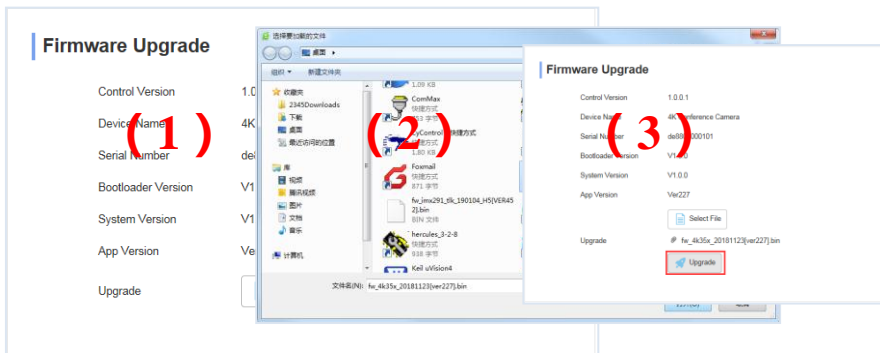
Firmware Upgrade

Control Version 1.0

Device Name 4K

Serial Number de

Bootloader Version V1

System Version V1

App Version Ve

Upgrade

(1)

选择要加载的文件

桌面 ▸

组织 ▾ 新建文件夹

收藏夹
2345Downloads
下载
桌面
最近访问的位置

库
视频
腾讯视频
图片
文档
音乐

计算机

1.09 KB

ComMax
快捷方式
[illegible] 字节

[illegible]yControl 快捷方式
快捷方式
1.90 KB

Foxmail
快捷方式
871 字节

fw_imx291_tlk_190104_H5[VER452].bin
BIN 文件

hercules_3-2-8
快捷方式
938 字节

Keil uVision4

文件名(N): fw_4k35x_20181123[ver227].bin

(2)

Firmware Upgrade

Control Version 1.0.0.1

Device Name 4K Conference Camera

Serial Number de88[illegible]300101

Bootloader Version V1.0.0

System Version V1.0.0

App Version Ver227

Select File

Upgrade fw_4k35x_20181123[ver227].bin

Upgrade

(3)